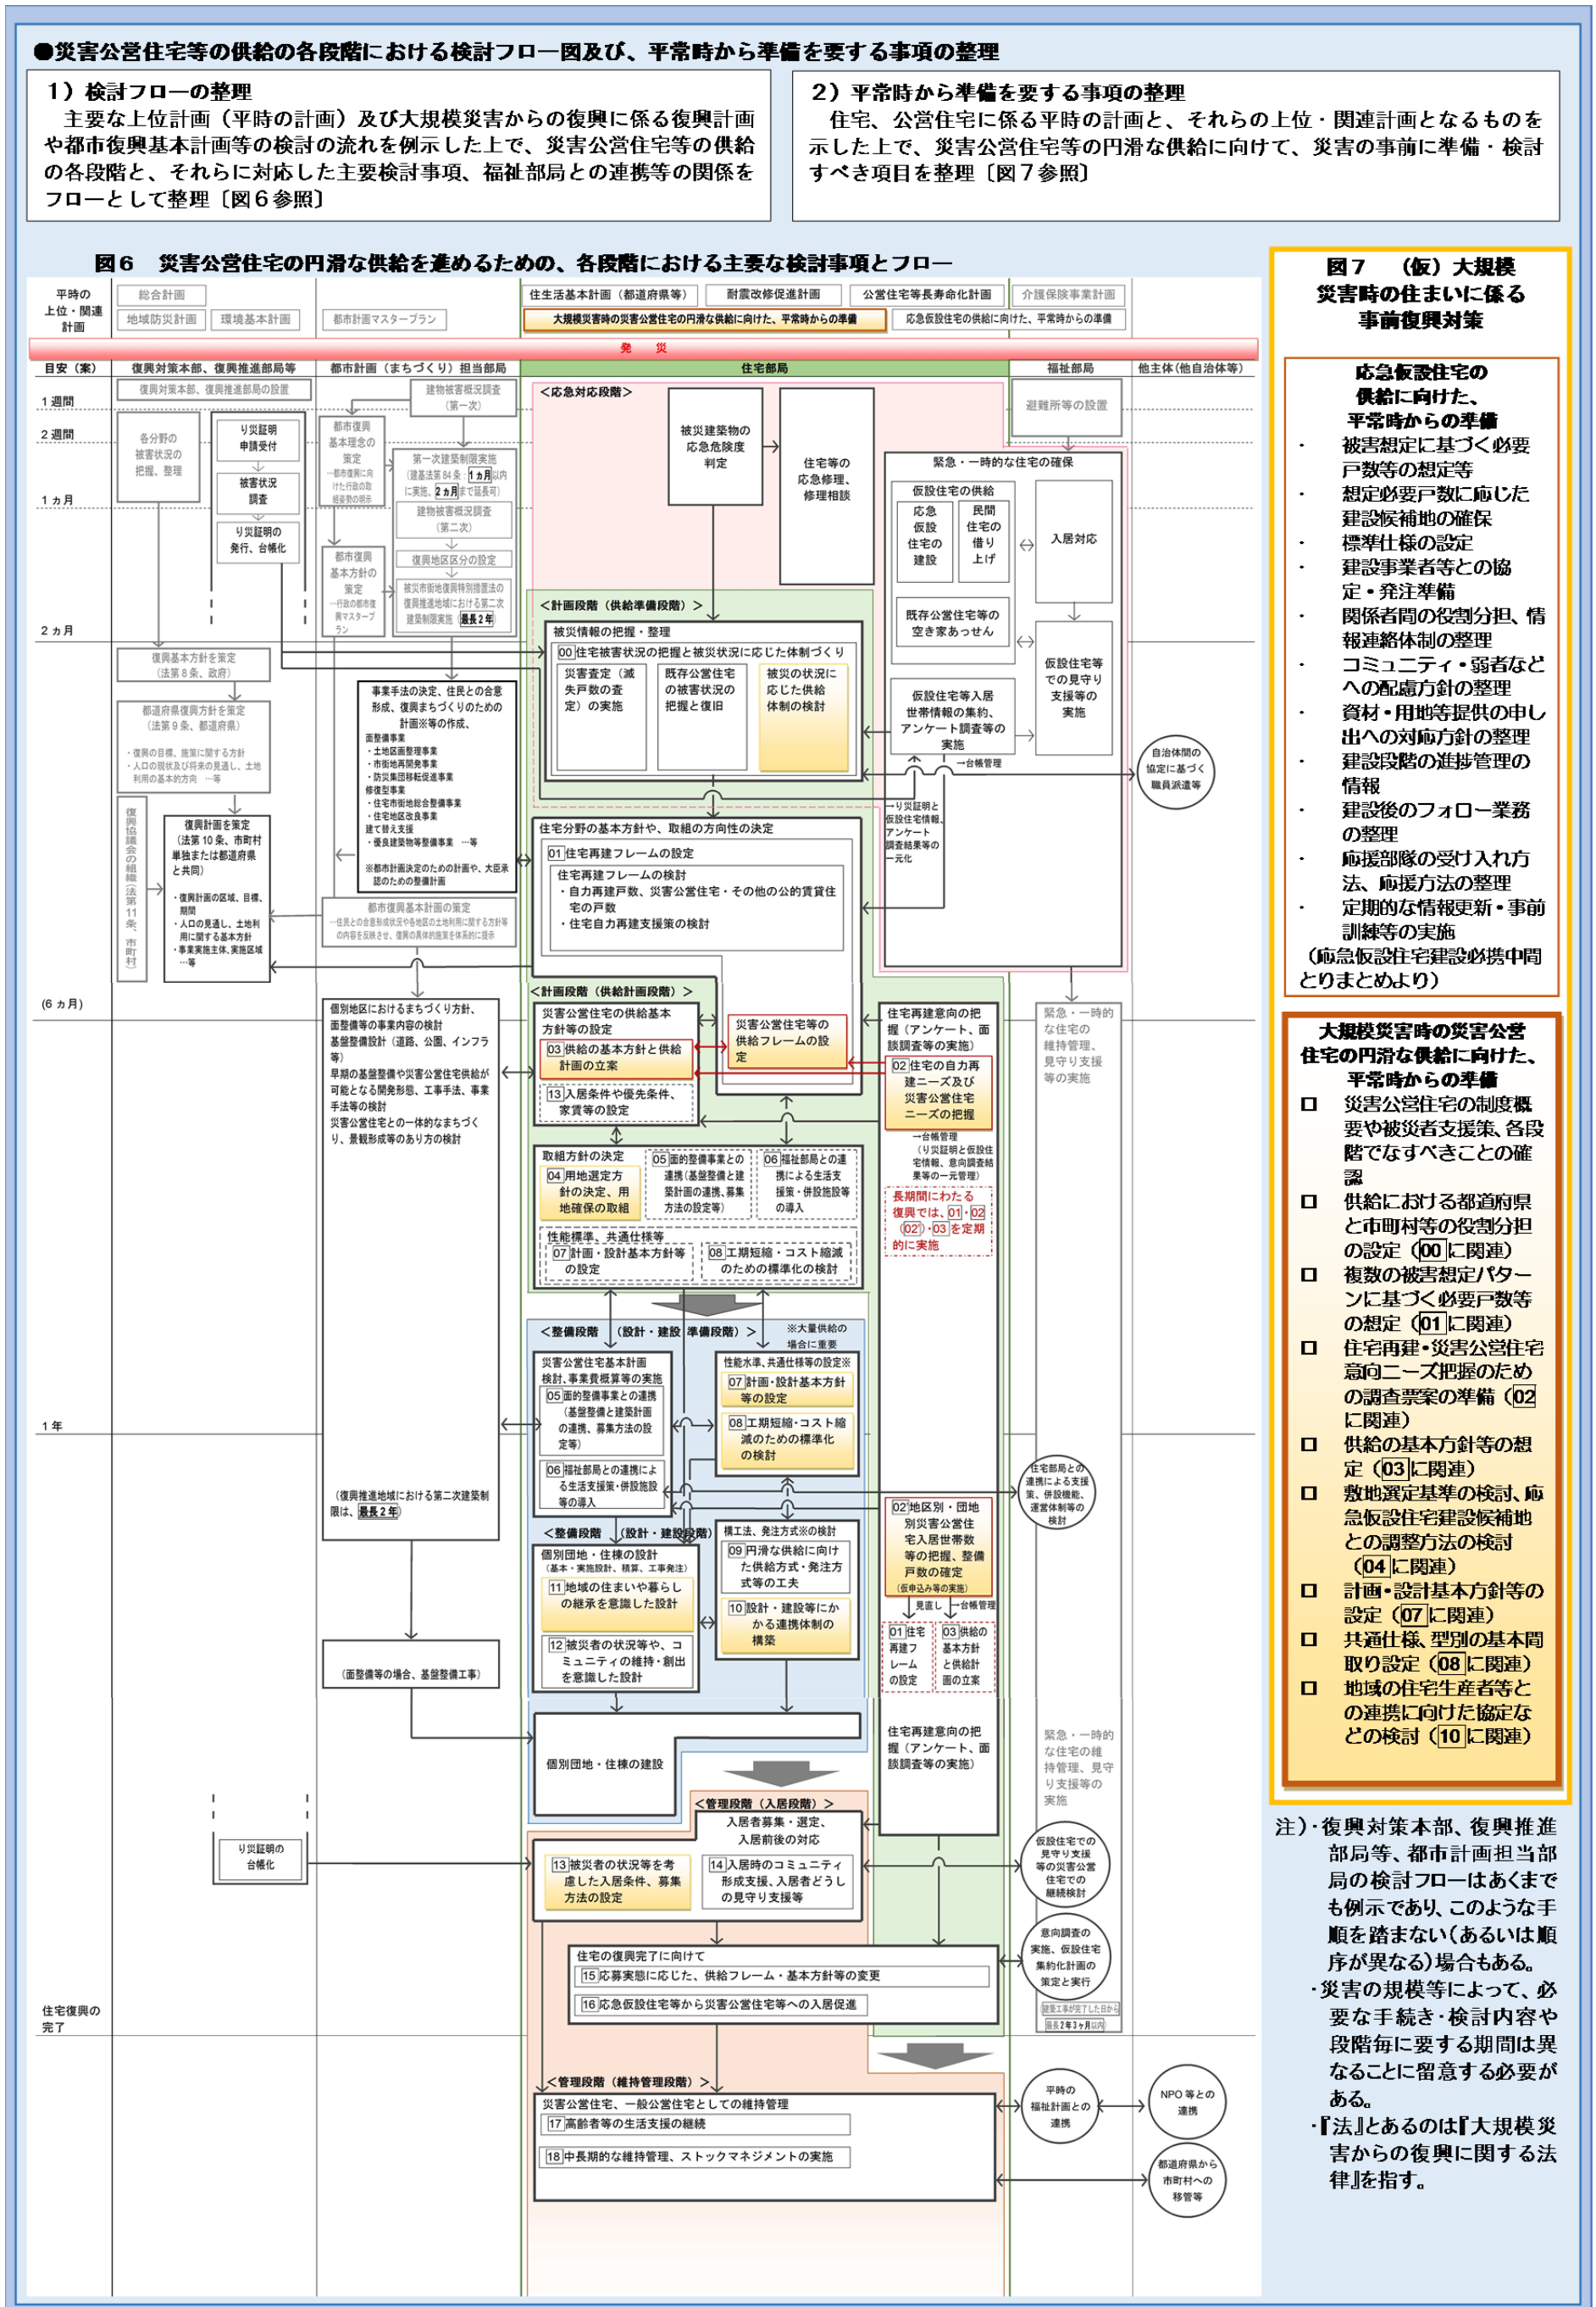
●災害公営住宅等の供給の各段階における検討フロー図及び、平常時から準備を要する事項の整理

1）検討フローの整理
主要な上位計画（平時の計画）及び大規模災害からの復興に係る復興計画や都市復興基本計画等の検討の流れを例示した上で、災害公営住宅等の供給の各段階と、それらに対応した主要検討事項、福祉部局との連携等の関係をフローとして整理〔図６参照〕

2）平常時から準備を要する事項の整理
住宅、公営住宅に係る平時の計画と、それらの上位・関連計画となるものを示した上で、災害公営住宅等の円滑な供給に向けて、災害の事前に準備・検討すべき項目を整理〔図７参照〕

図６　災害公営住宅の円滑な供給を進めるための、各段階における主要な検討事項とフロー

平時の上位・関連計画
総合計画
地域防災計画
環境基本計画
都市計画マスタープラン
住生活基本計画（都道府県等）
耐震改修促進計画
公営住宅等長寿命化計画
介護保険事業計画
大規模災害時の災害公営住宅の円滑な供給に向けた、平常時からの準備
応急仮設住宅の供給に向けた、平常時からの準備

発　災

目安（案）
復興対策本部、復興推進部局等
都市計画（まちづくり）担当部局
住宅部局
福祉部局
他主体（他自治体等）

1週間
2週間
1ヵ月
2ヵ月
(6ヵ月)
1年
住宅復興の完了

復興対策本部、復興推進部局の設置
各分野の被害状況の把握、整理
り災証明申請受付
被害状況調査
り災証明の発行、台帳化
建物被害概況調査（第一次）
都市復興基本理念の策定
―都市復興に向けた行政の取組姿勢の明示
第一次建築制限実施（建基法第84条・1ヵ月以内に実施、2ヵ月まで延長可）
建物被害概況調査（第二次）
復興地区区分の設定
都市復興基本方針の策定
―行政の都市復興マスタープラン
被災市街地復興特別措置法の復興推進地域における第二次建築制限実施（最長2年）
復興基本方針を策定（法第8条、政府）
都道府県復興方針を策定（法第9条、都道府県）
・復興の目標、施策に関する方針
・人口の現状及び将来の見通し、土地利用の基本的方針　…等
復興協議会の組織（法第11条、市町村）
復興計画を策定（法第10条、市町村単独または都道府県と共同）
・復興計画の区域、目標、期間
・人口の見通し、土地利用に関する基本方針
・事業実施主体、実施区域　…等
事業手法の決定、住民との合意形成、復興まちづくりのための計画※等の作成、
面整備事業
・土地区画整理事業
・市街地再開発事業
・防災集団移転促進事業
修復型事業
・住宅市街地総合整備事業
・住宅地区改良事業
建て替え支援
・優良建築物等整備事業　…等
※都市計画決定のための計画や、大臣承認のための整備計画
都市復興基本計画の策定
―住民との合意形成状況や各地区の土地利用に関する方針等の内容を反映させ、復興の具体的施策を体系的に提示
個別地区におけるまちづくり方針、面整備等の事業内容の検討
基盤整備設計（道路、公園、インフラ等）
早期の基盤整備や災害公営住宅供給が可能となる開発形態、工事手法、事業手法等の検討
災害公営住宅との一体的なまちづくり、景観形成等のあり方の検討
（復興推進地域における第二次建築制限は、最長2年）
（面整備等の場合、基盤整備工事）
り災証明の台帳化

＜応急対応段階＞
被災建築物の応急危険度判定
住宅等の応急修理、修理相談
避難所等の設置
緊急・一時的な住宅の確保
仮設住宅の供給
応急仮設住宅の建設
民間住宅の借り上げ
入居対応
既存公営住宅等の空き家あっせん
仮設住宅等入居世帯情報の集約、アンケート調査等の実施
仮設住宅等での見守り支援等の実施
自治体間の協定に基づく職員派遣等
→台帳管理
→り災証明と仮設住宅情報、アンケート調査結果等の一元化

＜計画段階（供給準備段階）＞
被災情報の把握・整理
00 住宅被害状況の把握と被災状況に応じた体制づくり
災害査定（滅失戸数の査定）の実施
既存公営住宅の被害状況の把握と復旧
被災の状況に応じた供給体制の検討
住宅分野の基本方針や、取組の方向性の決定
01 住宅再建フレームの設定
住宅再建フレームの検討
・自力再建戸数、災害公営住宅・その他の公的賃貸住宅の戸数
・住宅自力再建支援策の検討

＜計画段階（供給計画段階）＞
災害公営住宅の供給基本方針等の設定
03 供給の基本方針と供給計画の立案
災害公営住宅等の供給フレームの設定
13 入居条件や優先条件、家賃等の設定
住宅再建意向の把握（アンケート、面談調査等の実施）
02 住宅の自力再建ニーズ及び災害公営住宅ニーズの把握
→台帳管理
（り災証明と仮設住宅情報、意向調査結果等の一元管理）
長期間にわたる復興では、01・02（02'）・03を定期的に実施
緊急・一時的な住宅の維持管理、見守り支援等の実施
取組方針の決定
04 用地選定方針の決定、用地確保の取組
05 面的整備事業との連携（基盤整備と建築計画の連携、募集方法の設定等）
06 福祉部局との連携による生活支援・併設施設等の導入
性能標準、共通仕様等
07 計画・設計基本方針等の設定
08 工期短縮・コスト縮減のための標準化の検討

＜整備段階（設計・建設 準備段階）＞
※大量供給の場合に重要
災害公営住宅基本計画検討、事業費概算等の実施
05 面的整備事業との連携（基盤整備と建築計画の連携、募集方法の設定等）
06 福祉部局との連携による生活支援・併設施設等の導入
性能水準、共通仕様等の設定※
07 計画・設計基本方針等の設定
08 工期短縮・コスト縮減のための標準化の検討
住宅部局との連携による支援策、併設機能、運営体制等の検討

＜整備段階（設計・建設段階）＞
個別団地・住棟の設計
（基本・実施設計、積算、工事発注）
11 地域の住まいや暮らしの継承を意識した設計
12 被災者の状況等や、コミュニティの維持・創出を意識した設計
構工法、発注方式※の検討
09 円滑な供給に向けた供給方式・発注方式等の工夫
10 設計・建設等にかかる連携体制の構築
02'地区別・団地別災害公営住宅入居世帯数等の把握、整備戸数の確定
（仮申込み等の実施）
見直し
台帳管理
01 住宅再建フレームの設定
03 供給の基本方針と供給計画の立案
個別団地・住棟の建設
住宅再建意向の把握（アンケート、面談調査等の実施）
緊急・一時的な住宅の維持管理、見守り支援等の実施

＜管理段階（入居段階）＞
入居者募集・選定、入居前後の対応
13 被災者の状況等を考慮した入居条件、募集方法の設定
14 入居時のコミュニティ形成支援、入居者どうしの見守り支援等
仮設住宅での見守り支援等の災害公営住宅での継続検討
住宅の復興完了に向けて
15 応募実態に応じた、供給フレーム・基本方針等の変更
16 応急仮設住宅等から災害公営住宅等への入居促進
意向調査の実施、仮設住宅集約化計画の策定と実行
建築工事が完了した日から最長2年3ヵ月以内

＜管理段階（維持管理段階）＞
災害公営住宅、一般公営住宅としての維持管理
17 高齢者等の生活支援の継続
18 中長期的な維持管理、ストックマネジメントの実施
平時の福祉計画との連携
NPO等との連携
都道府県から市町村への移管等

図７　（仮）大規模災害時の住まいに係る事前復興対策

応急仮設住宅の供給に向けた、平常時からの準備
・被害想定に基づく必要戸数等の想定等
・想定必要戸数に応じた建設候補地の確保
・標準仕様の設定
・建設事業者等との協定・発注準備
・関係者間の役割分担、情報連絡体制の整理
・コミュニティ・弱者などへの配慮方針の整理
・資材・用地等提供の申し出への対応方針の整理
・建設段階の進捗管理の情報
・建設後のフォロー業務の整理
・応援部隊の受け入れ方法、応援方法の整理
・定期的な情報更新・事前訓練等の実施
（応急仮設住宅建設必携中間とりまとめより）

大規模災害時の災害公営住宅の円滑な供給に向けた、平常時からの準備
□ 災害公営住宅の制度概要や被災者支援策、各段階でなすべきことの確認
□ 供給における都道府県と市町村等の役割分担の設定（00に関連）
□ 複数の被害想定パターンに基づく必要戸数等の想定（01に関連）
□ 住宅再建・災害公営住宅意向ニーズ把握のための調査票案の準備（02に関連）
□ 供給の基本方針等の想定（03に関連）
□ 敷地選定基準の検討、応急仮設住宅建設候補地との調整方法の検討（04に関連）
□ 計画・設計基本方針等の設定（07に関連）
□ 共通仕様、型別の基本間取り設定（08に関連）
□ 地域の住宅生産者等との連携に向けた協定などの検討（10に関連）

注）・復興対策本部、復興推進部局等、都市計画担当部局の検討フローはあくまでも例示であり、このような手順を踏まない（あるいは順序が異なる）場合もある。
・災害の規模等によって、必要な手続き・検討内容や段階毎に要する期間は異なることに留意する必要がある。
・『法』とあるのは『大規模災害からの復興に関する法律』を指す。